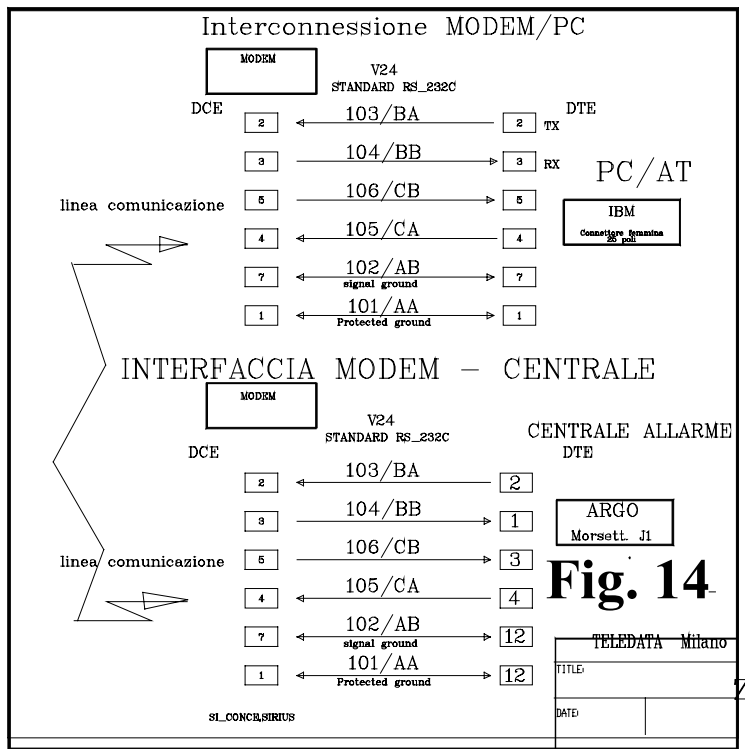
Interconnessione MODEM/PC

MODEM

V24
STANDARD RS_232C

DCE

DTE

| DCE | Segnale | DTE |
|---|---|---|
| 2 | 103/BA | 2 TX |
| 3 | 104/BB | 3 RX |
| 5 | 106/CB | 5 |
| 4 | 105/CA | 4 |
| 7 | 102/AB signal ground | 7 |
| 1 | 101/AA Protected ground | 1 |

PC/AT

IBM
Connettore femmina 25 poli

linea comunicazione

INTERFACCIA MODEM – CENTRALE

MODEM

V24
STANDARD RS_232C

CENTRALE ALLARME

DCE

DTE

| DCE | Segnale | DTE |
|---|---|---|
| 2 | 103/BA | 2 |
| 3 | 104/BB | 1 |
| 5 | 106/CB | 3 |
| 4 | 105/CA | 4 |
| 7 | 102/AB signal ground | 12 |
| 1 | 101/AA Protected ground | 12 |

ARGO
Morsett. J1

linea comunicazione

Fig. 14

TELEDATA Milano

TITLE:

DATE:

Z

SI_CONCE,SIRIUS